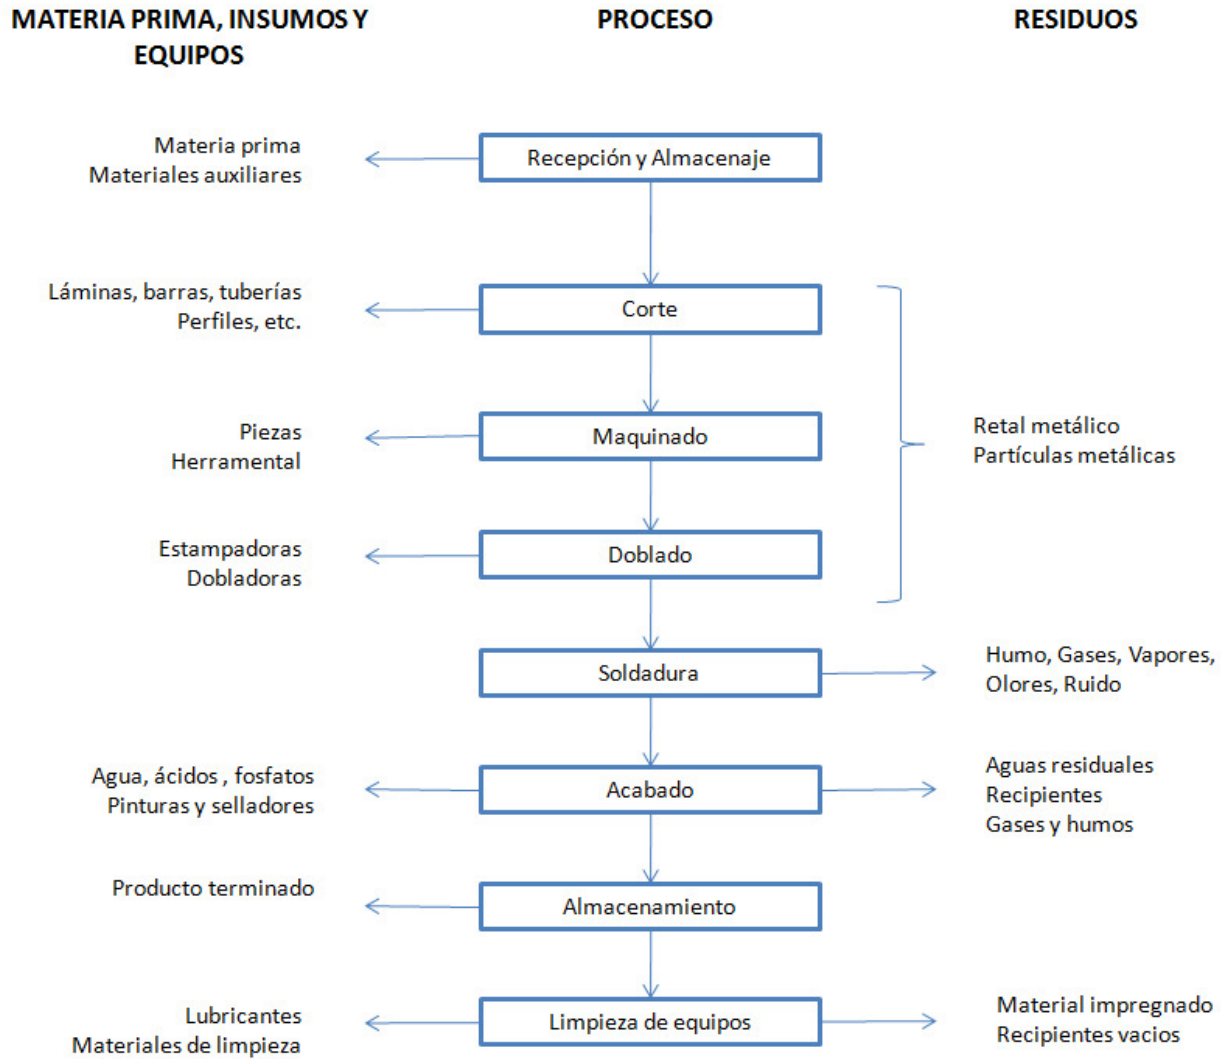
MATERIA PRIMA, INSUMOS Y EQUIPOS

PROCESO

RESIDUOS

Materia prima
Materiales auxiliares

Recepción y Almacenaje

Láminas, barras, tuberías
Perfiles, etc.

Corte

Piezas
Herramental

Maquinado

Retal metálico
Partículas metálicas

Estampadoras
Dobladoras

Doblado

Soldadura

Humo, Gases, Vapores,
Olores, Ruido

Agua, ácidos , fosfatos
Pinturas y selladores

Acabado

Aguas residuales
Recipientes
Gases y humos

Producto terminado

Almacenamiento

Lubricantes
Materiales de limpieza

Limpieza de equipos

Material impregnado
Recipientes vacios